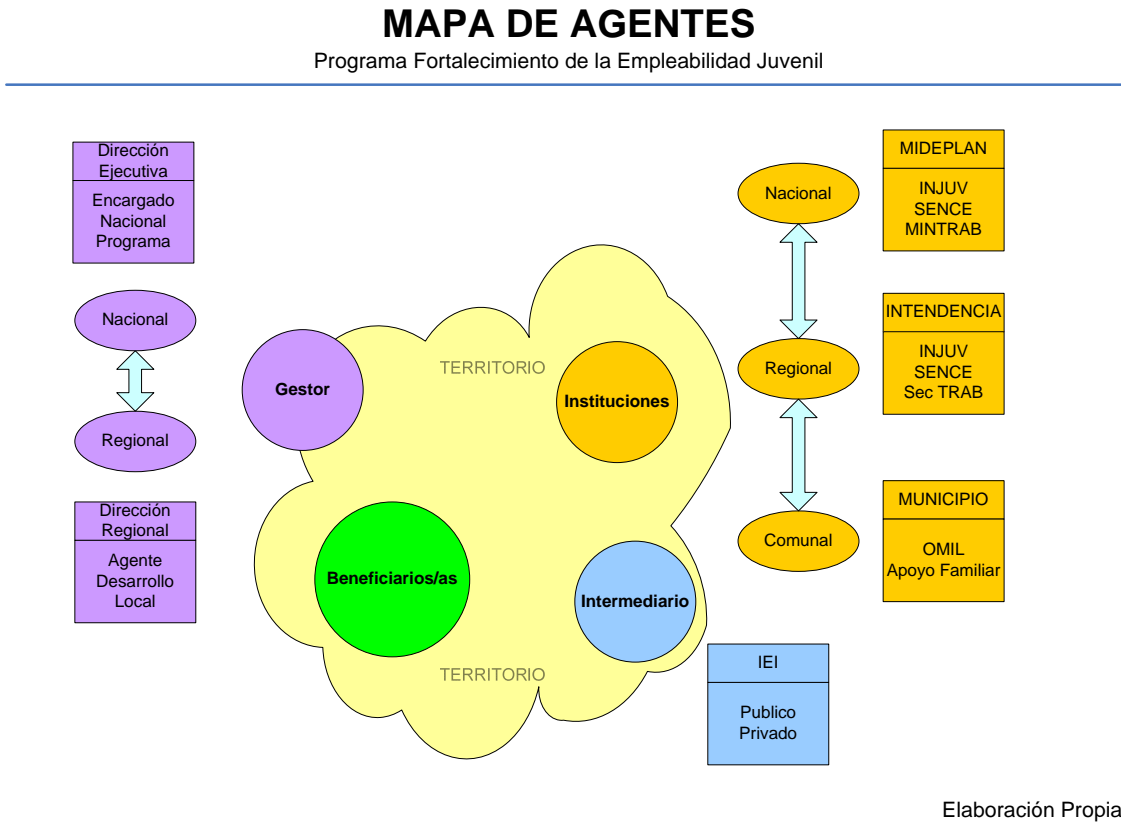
MAPA DE AGENTES

Programa Fortalecimiento de la Empleabilidad Juvenil

Dirección Ejecutiva

Encargado Nacional Programa

Nacional

Regional

Dirección Regional

Agente Desarrollo Local

TERRITORIO

Gestor

Instituciones

Beneficiarios/as

Intermediario

TERRITORIO

Nacional

Regional

Comunal

MIDEPLAN

INJUV
SENCE
MINTRAB

INTENDENCIA

INJUV
SENCE
Sec TRAB

MUNICIPIO

OMIL
Apoyo Familiar

IEI

Publico
Privado

Elaboración Propia